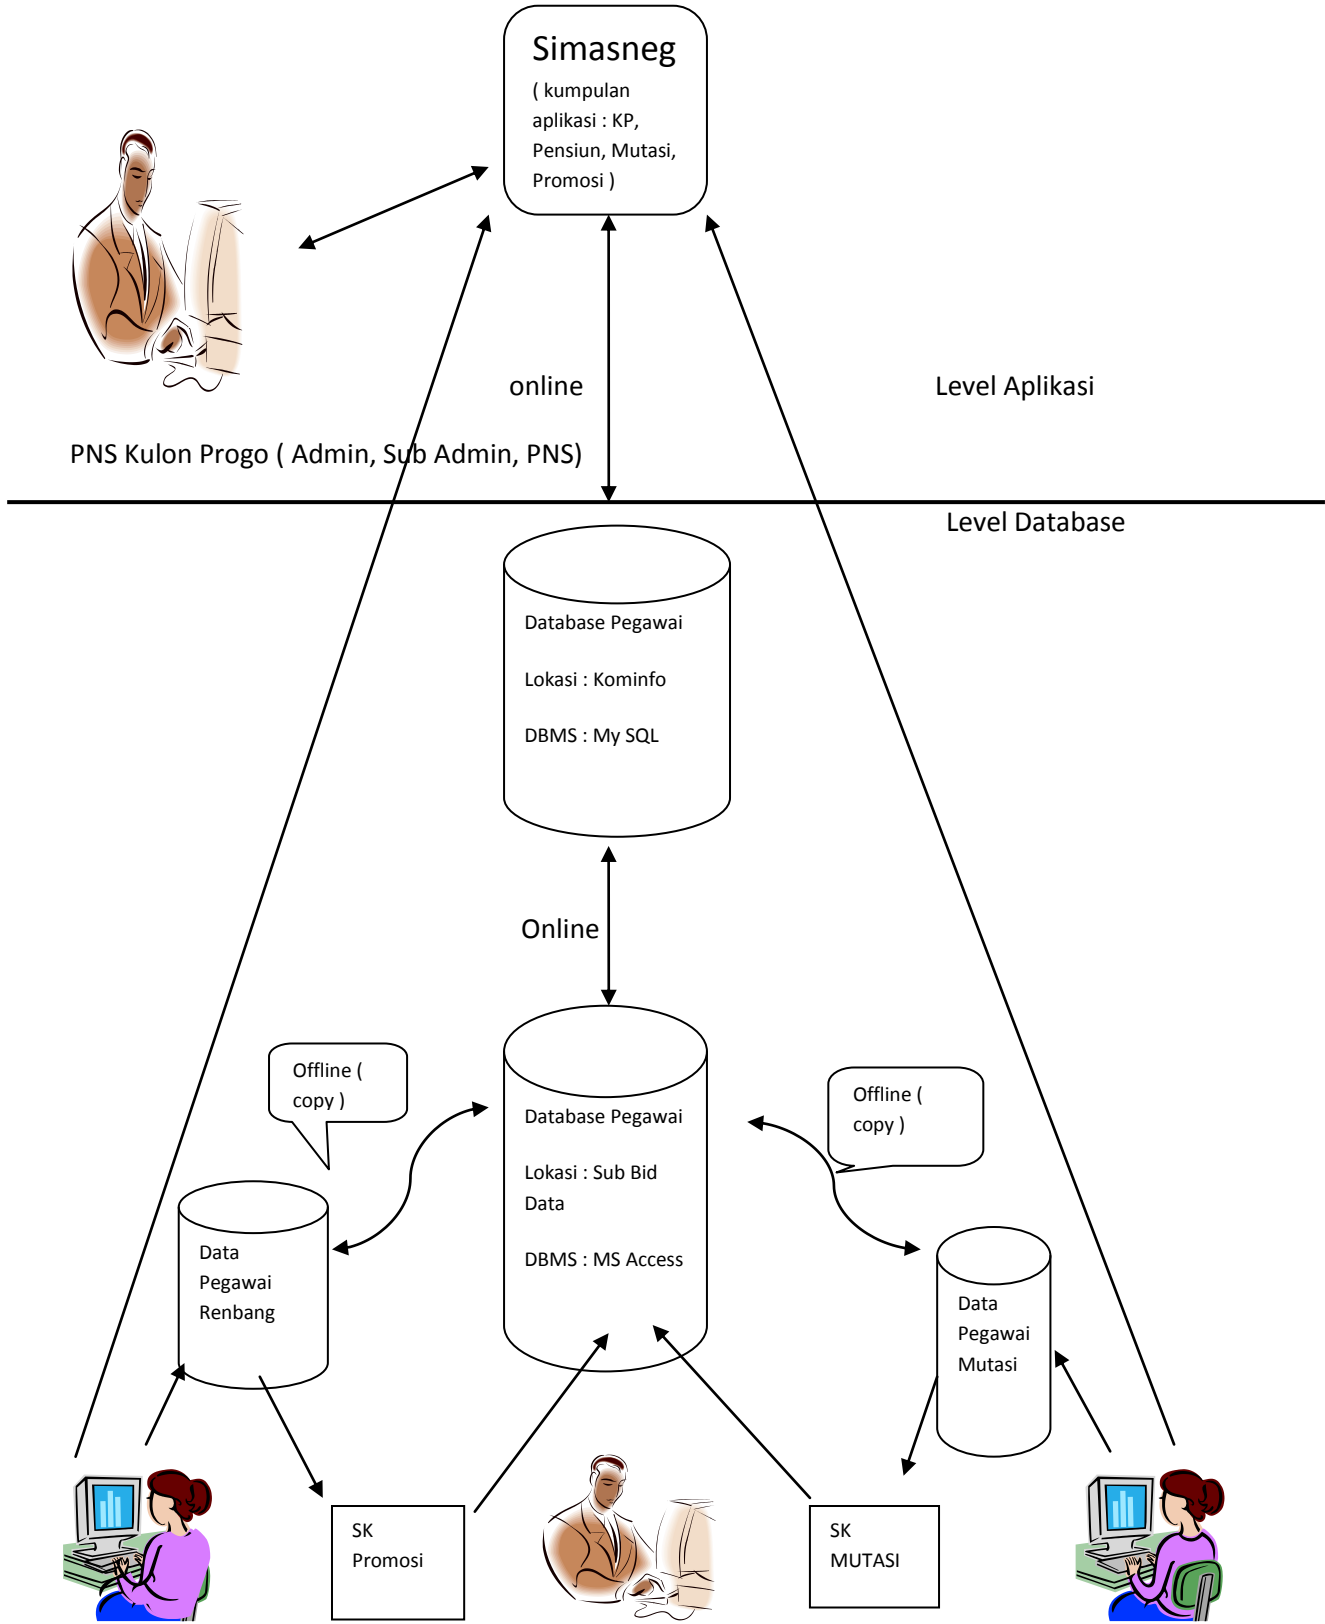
Simasneg
( kumpulan aplikasi : KP, Pensiun, Mutasi, Promosi )

online

Level Aplikasi

PNS Kulon Progo ( Admin, Sub Admin, PNS)

Level Database

Database Pegawai

Lokasi : Kominfo

DBMS : My SQL

Online

Offline ( copy )

Database Pegawai

Lokasi : Sub Bid Data

DBMS : MS Access

Offline ( copy )

Data Pegawai Renbang

Data Pegawai Mutasi

SK Promosi

SK MUTASI